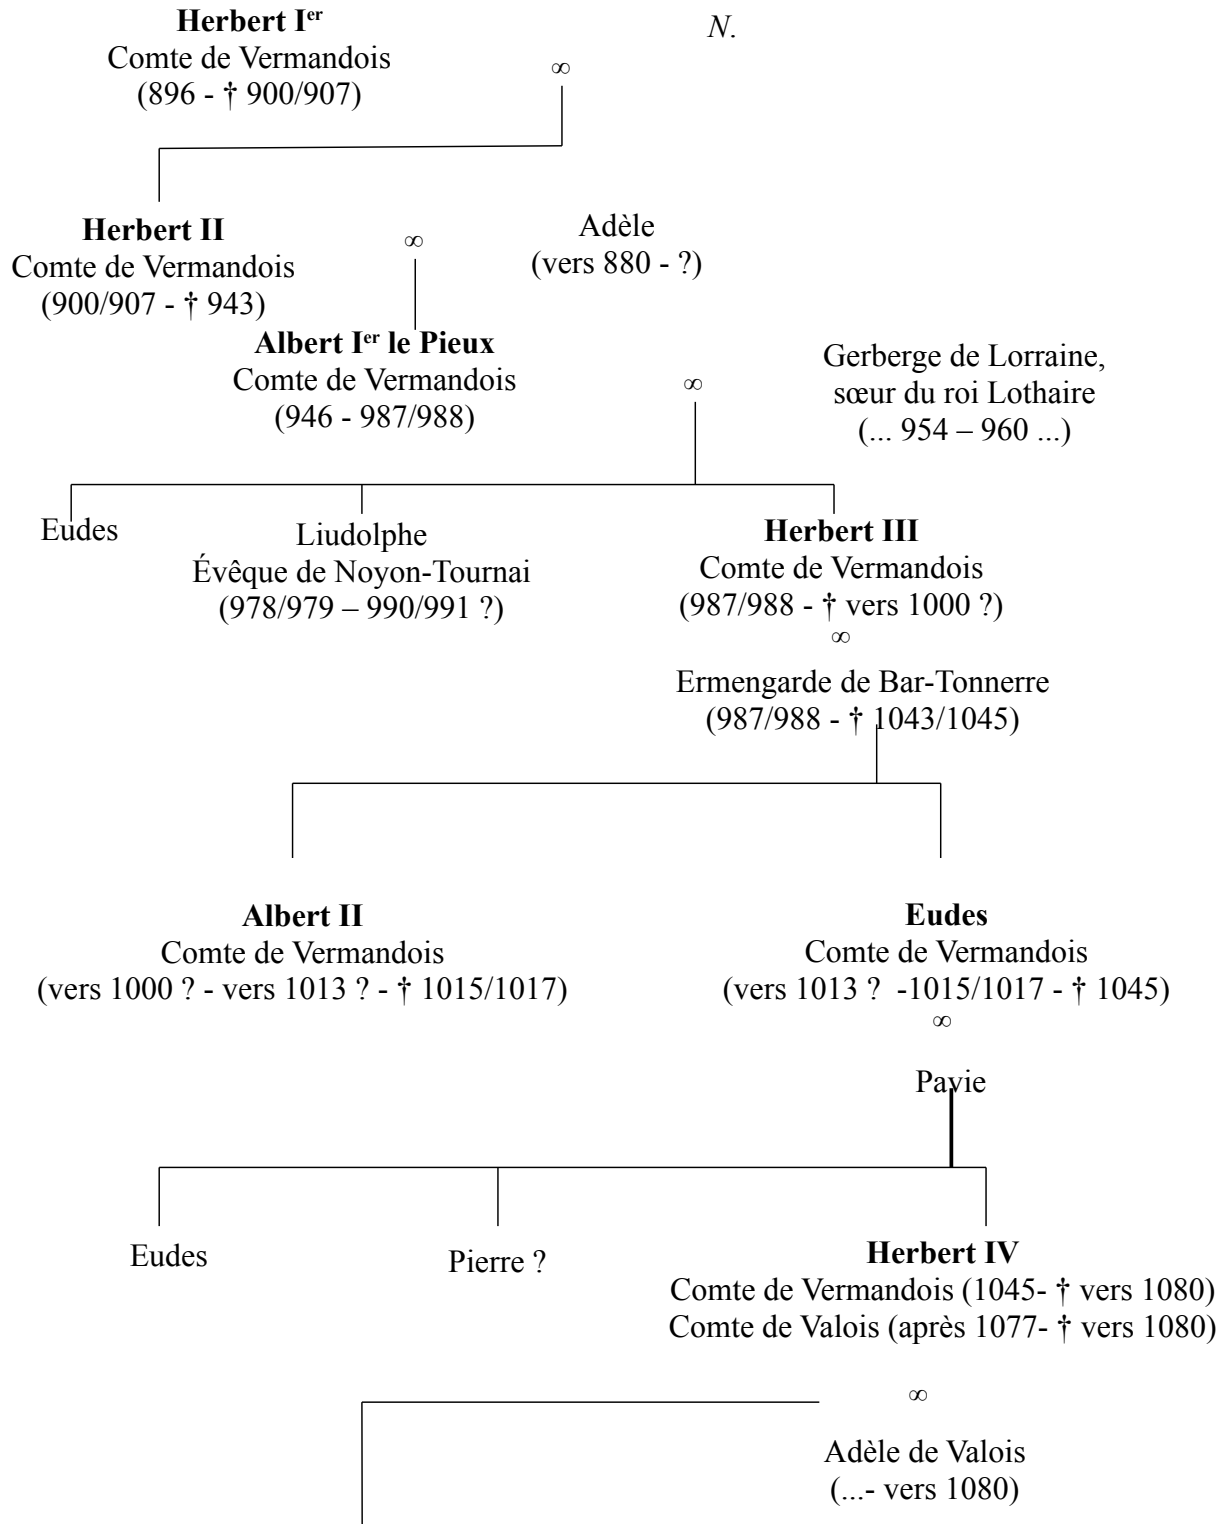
**Herbert I$^{er}$**
Comte de Vermandois
(896 - † 900/907)

∞

*N.*

**Herbert II**
Comte de Vermandois
(900/907 - † 943)

∞

Adèle
(vers 880 - ?)

**Albert I$^{er}$ le Pieux**
Comte de Vermandois
(946 - 987/988)

∞

Gerberge de Lorraine,
sœur du roi Lothaire
(... 954 – 960 ...)

Eudes

Liudolphe
Évêque de Noyon-Tournai
(978/979 – 990/991 ?)

**Herbert III**
Comte de Vermandois
(987/988 - † vers 1000 ?)

∞

Ermengarde de Bar-Tonnerre
(987/988 - † 1043/1045)

**Albert II**
Comte de Vermandois
(vers 1000 ? - vers 1013 ? - † 1015/1017)

**Eudes**
Comte de Vermandois
(vers 1013 ? -1015/1017 - † 1045)

∞

Pavie

Eudes

Pierre ?

**Herbert IV**
Comte de Vermandois (1045- † vers 1080)
Comte de Valois (après 1077- † vers 1080)

∞

Adèle de Valois
(...- vers 1080)